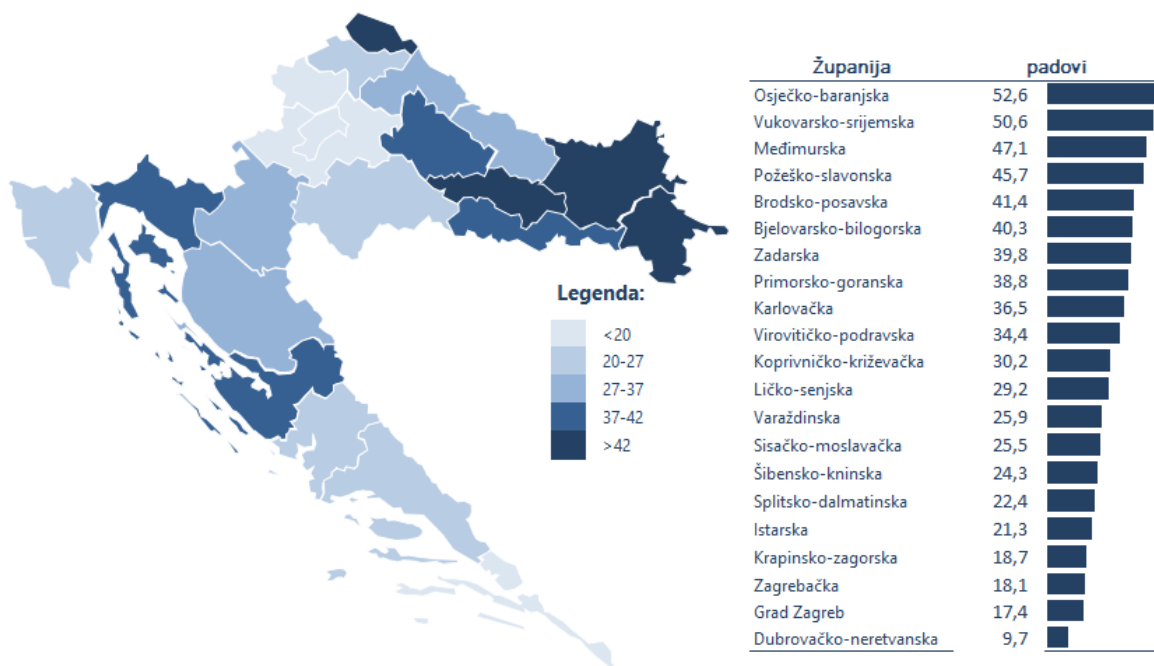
Legenda:

<20
20-27
27-37
37-42
>42

| Županija | padovi |
|---|---|
| Osječko-baranjska | 52,6 |
| Vukovarsko-srijemska | 50,6 |
| Međimurska | 47,1 |
| Požeško-slavonska | 45,7 |
| Brodsko-posavska | 41,4 |
| Bjelovarsko-bilogorska | 40,3 |
| Zadarska | 39,8 |
| Primorsko-goranska | 38,8 |
| Karlovačka | 36,5 |
| Virovitičko-podravska | 34,4 |
| Koprivničko-križevačka | 30,2 |
| Ličko-senjska | 29,2 |
| Varaždinska | 25,9 |
| Sisačko-moslavačka | 25,5 |
| Šibensko-kninska | 24,3 |
| Splitsko-dalmatinska | 22,4 |
| Istarska | 21,3 |
| Krapinsko-zagorska | 18,7 |
| Zagrebačka | 18,1 |
| Grad Zagreb | 17,4 |
| Dubrovačko-neretvanska | 9,7 |